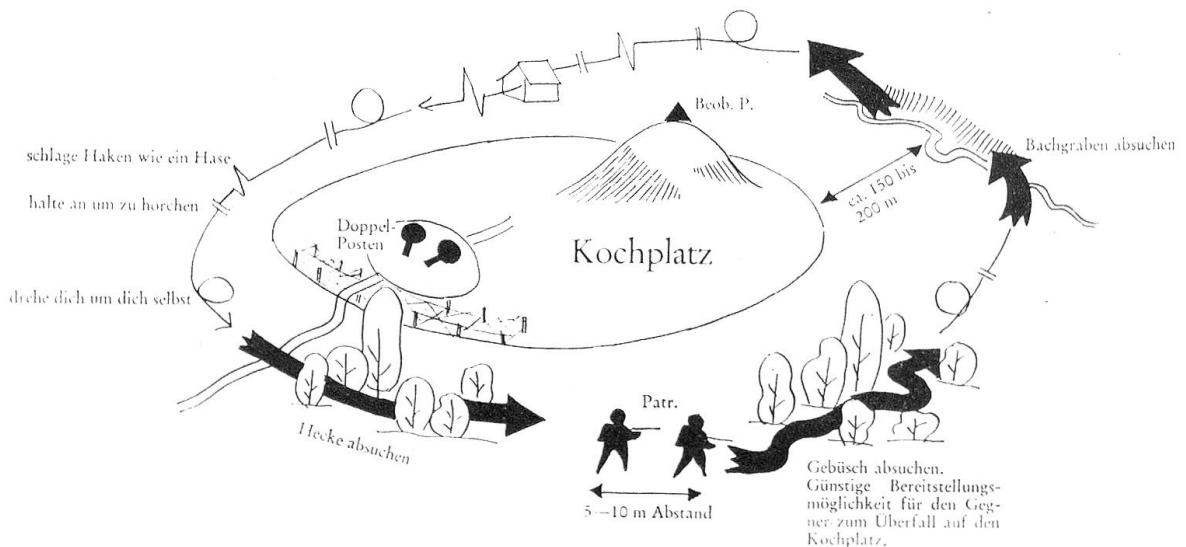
Beob. P.

schlage Haken wie ein Hase

Bachgraben absuchen

halte an um zu horchen

ca. 150 bis 200 m

Doppel-Posten

Kochplatz

drehe dich um dich selbst

Patr.

Hecke absuchen

Gebüsch absuchen. Günstige Bereitstellungsmöglichkeit für den Gegner zum Überfall auf den Kochplatz.

5—10 m Abstand